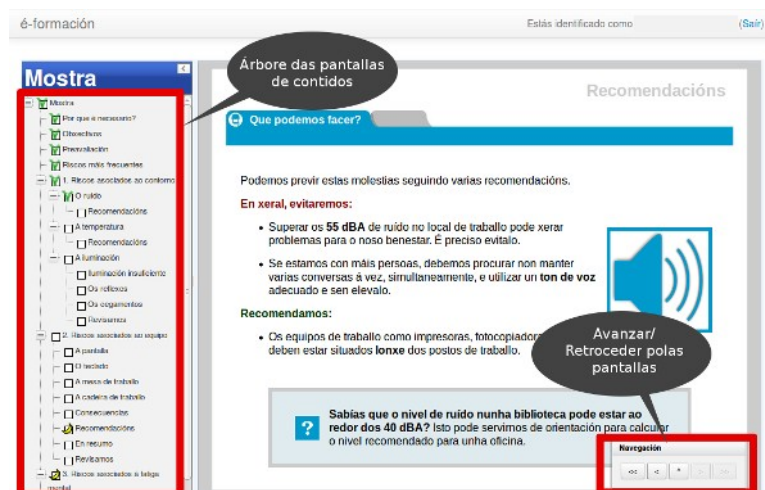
é-formación

Estás identificado como (Saír)

Mostra

Árbore das pantallas de contidos

Mostra
Por que é necesario?
Obxectivos
Prevaloración
Riscos máis frecuentes
1. Riscos asociados ao contorno
O ruído
Recomendacións
A temperatura
Recomendacións
A iluminación
Iluminación insuficiente
Os reflexos
Os ecoamentos
Revisamos
2. Riscos asociados ao equipo
A pantalla
O teclado
A mesa de traballo
A cadeira de traballo
Consecuencias
Recomendacións
En resumo
Revisamos
3. Riscos asociados á fatiga mental

Recomendacións

Que podemos facer?

Podemos previr estas molestias seguindo varias recomendacións.

En xeral, evitaremos:

- Superar os 55 dBA de ruído no local de traballo pode xerar problemas para o noso benestar. É preciso evitalo.
- Se estamos con máis persoas, debemos procurar non manter varias conversas á vez, simultaneamente, e utilizar un ton de voz adecuado e sen elevalo.

Recomendamos:

- Os equipos de traballo como impresoras, fotocopiador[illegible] deben estar situados lonxe dos postos de traballo.

Avanzar/ Retroceder polas pantallas

Sabías que o nivel de ruído nunha biblioteca pode estar ao redor dos 40 dBA? Isto pode servirnos de orientación para calcular o nivel recomendado para unha oficina.

Navegación
<< < * > >>